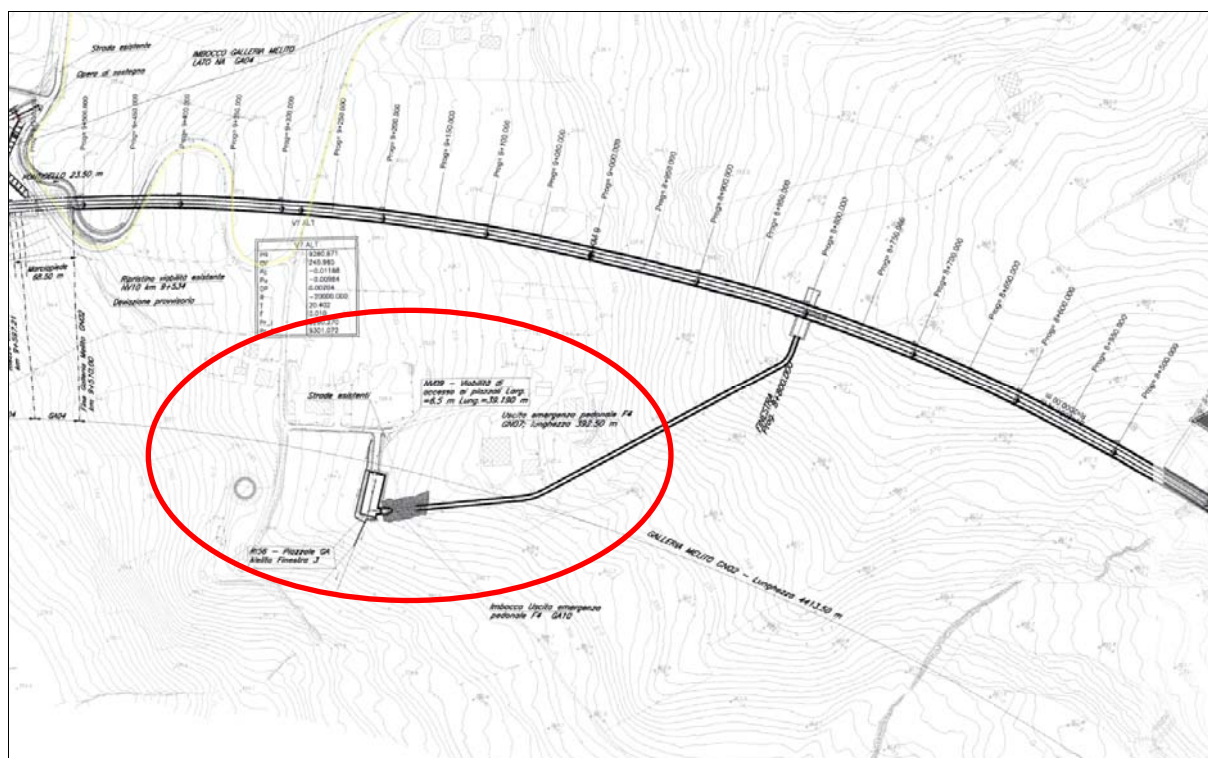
Strade esistenti

Opere di sostegno

IMBOCCO GALLERIA MELITO LATO NA GA04

Progr.9+400.000

Progr.9+350.000

Progr.9+300.000

Progr.9+250.000

Progr.9+200.000

Progr.9+150.000

Progr.9+100.000

Progr.9+050.000

Progr.9+000.000

Progr.8+950.000

Progr.8+900.000

Progr.8+850.000

Progr.8+800.000

Progr.8+750.000

Progr.8+700.000

Progr.8+650.000

Progr.8+600.000

Progr.8+550.000

Progr.8+500.000

VIADOTTO 23.50 m

V7 ALT

| V7 ALT | |
|---|---|
| Pr | 9280.871 |
| Q | 243.980 |
| P1 | -0.01188 |
| P2 | -0.00984 |
| Dp | 0.00204 |
| R | -20000.000 |
| T | 20.402 |
| f | 0.016 |
| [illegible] | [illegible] |
| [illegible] | 9301.072 |

Marciapiede 68.50 m

Ripristino viabilità esistente NV10 km 9+534

Deviazione provvisoria

Fine Galleria Melito GN02 km 9+510.00

GA04

Strade esistenti

NV09 - Viabilità di accesso ai piazzali Larg. =6.5 m Lung.=39.190 m

Uscita emergenza pedonale F4 GN07; Lunghezza 392.50 m

FINESTRA Progr. 8+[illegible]

RI56 - Piazzale GA Melito Finestra 3

GALLERIA MELITO GN02 - Lunghezza 4413.50 m

Imbocco Uscita emergenza pedonale F4 GA10